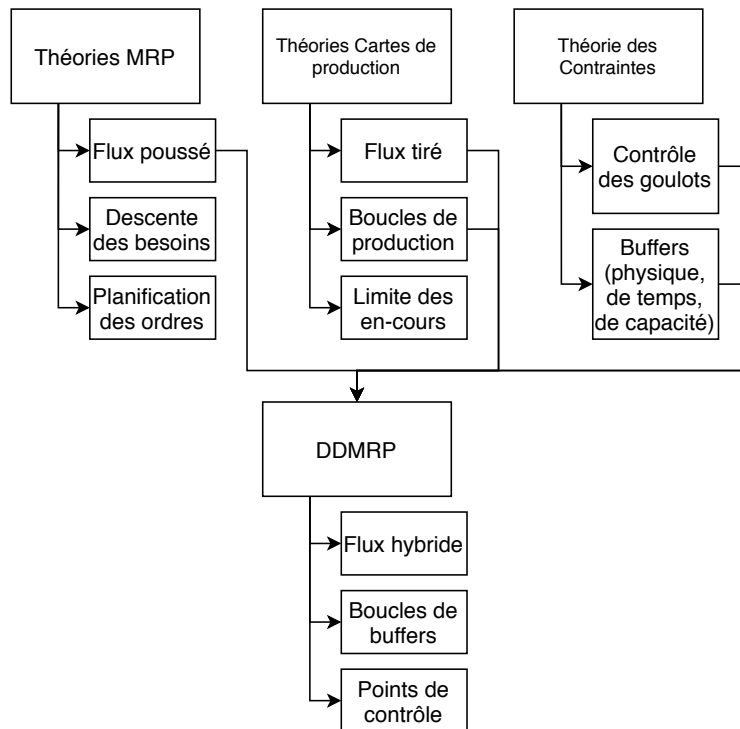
Théories MRP

Flux poussé

Descente des besoins

Planification des ordres

Théories Cartes de production

Flux tiré

Boucles de production

Limite des en-cours

Théorie des Contraintes

Contrôle des goulots

Buffers (physique, de temps, de capacité)

DDMRP

Flux hybride

Boucles de buffers

Points de contrôle